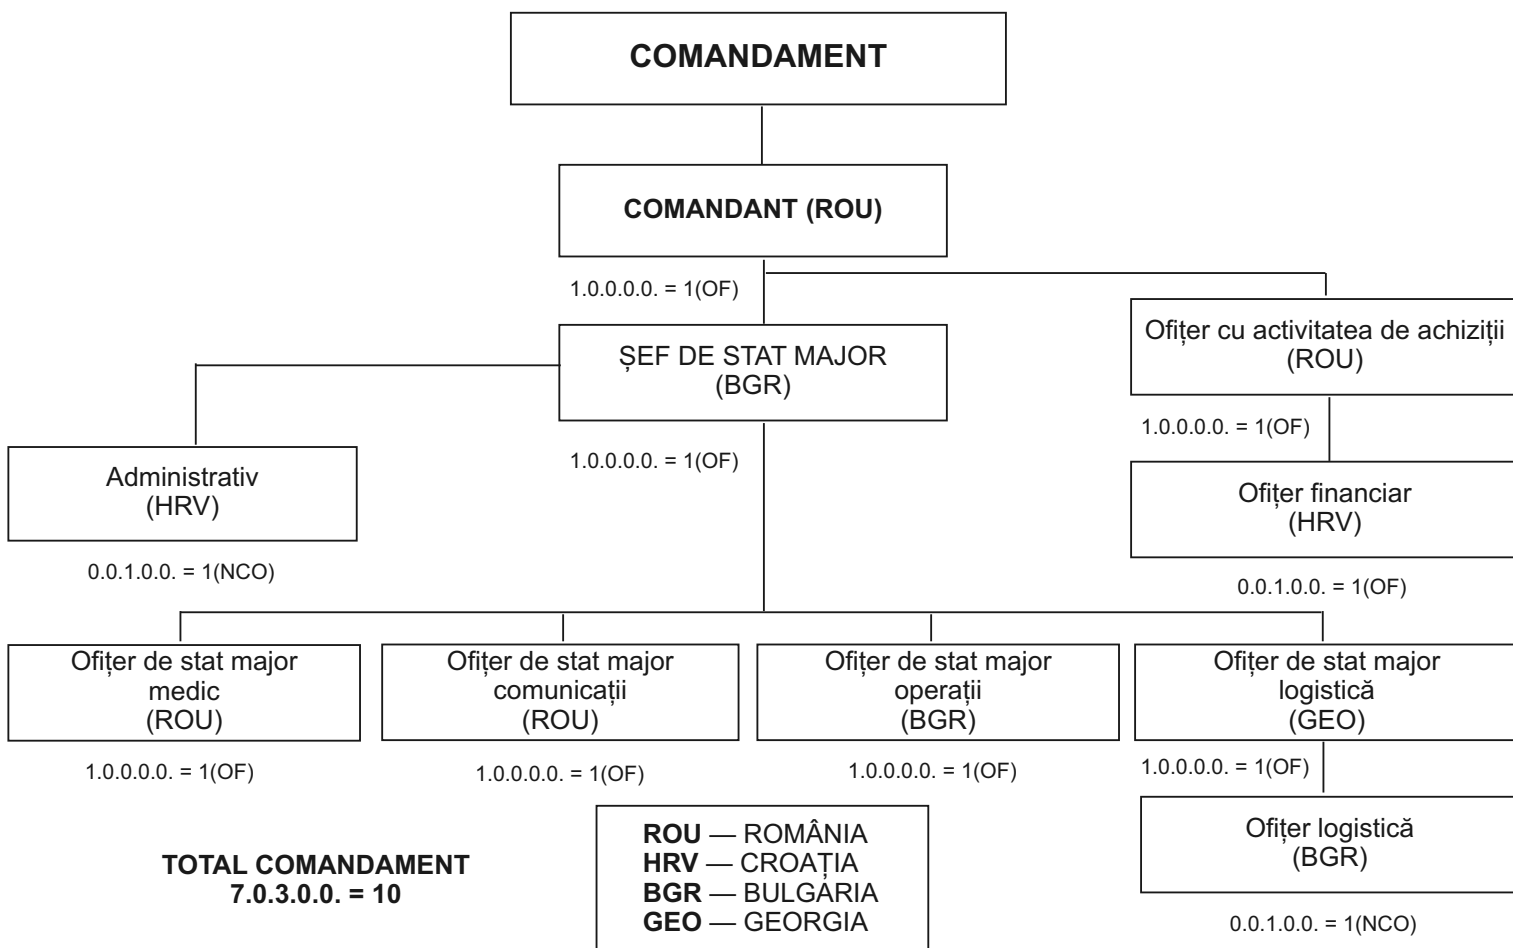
COMANDAMENT

COMANDANT (ROU)

1.0.0.0.0. = 1(OF)

Ofițer cu activitatea de achiziții (ROU)

1.0.0.0.0. = 1(OF)

Ofițer financiar (HRV)

0.0.1.0.0. = 1(OF)

ȘEF DE STAT MAJOR (BGR)

1.0.0.0.0. = 1(OF)

Administrativ (HRV)

0.0.1.0.0. = 1(NCO)

Ofițer de stat major medic (ROU)

1.0.0.0.0. = 1(OF)

Ofițer de stat major comunicații (ROU)

1.0.0.0.0. = 1(OF)

Ofițer de stat major operații (BGR)

1.0.0.0.0. = 1(OF)

Ofițer de stat major logistică (GEO)

1.0.0.0.0. = 1(OF)

Ofițer logistică (BGR)

0.0.1.0.0. = 1(NCO)

TOTAL COMANDAMENT
7.0.3.0.0. = 10

**ROU** — ROMÂNIA
**HRV** — CROAȚIA
**BGR** — BULGARIA
**GEO** — GEORGIA